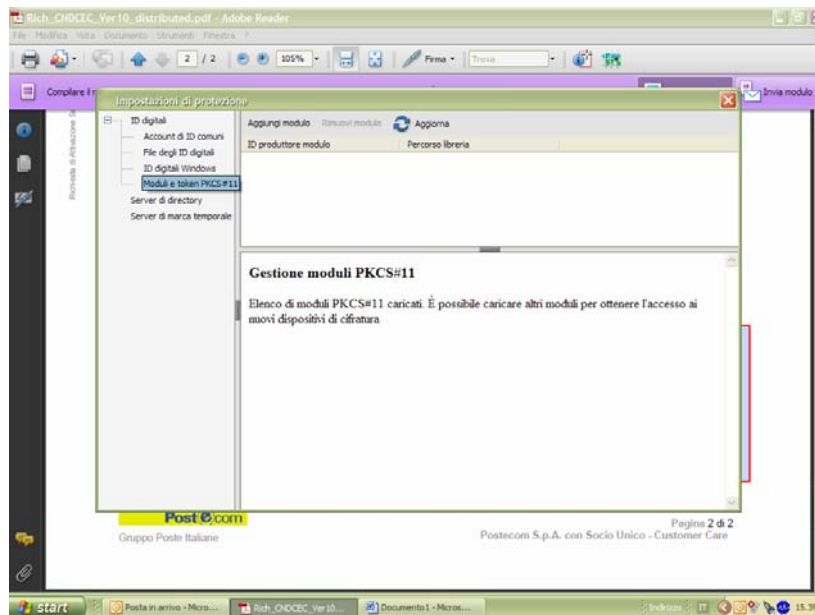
Rich_CNDCEC_Ver10_distributed.pdf - Adobe Reader

File Modifica Vista Documento Strumenti Finestra ?

2 / 2 105% Firma Trova

Compilare il

Invia modulo

Impostazioni di protezione

ID digitali
Account di ID comuni
File degli ID digitali
ID digitali Windows
Moduli e token PKCS#11
Server di directory
Server di marca temporale

Aggiungi modulo Rimuovi modulo Aggiorna

| ID produttore modulo | Percorso libreria |
|---|---|

Gestione moduli PKCS#11

Elenco di moduli PKCS#11 caricati. È possibile caricare altri moduli per ottenere l'accesso ai nuovi dispositivi di cifratura

Richiesta di Attivazione S

Post@com
Gruppo Poste Italiane

Pagina 2 di 2
Postecom S.p.A. con Socio Unico - Customer Care

start Posta in arrivo - Micro... Rich_CNDCEC_Ver10... Documento1 - Micros... Indirizzo IT 15.3